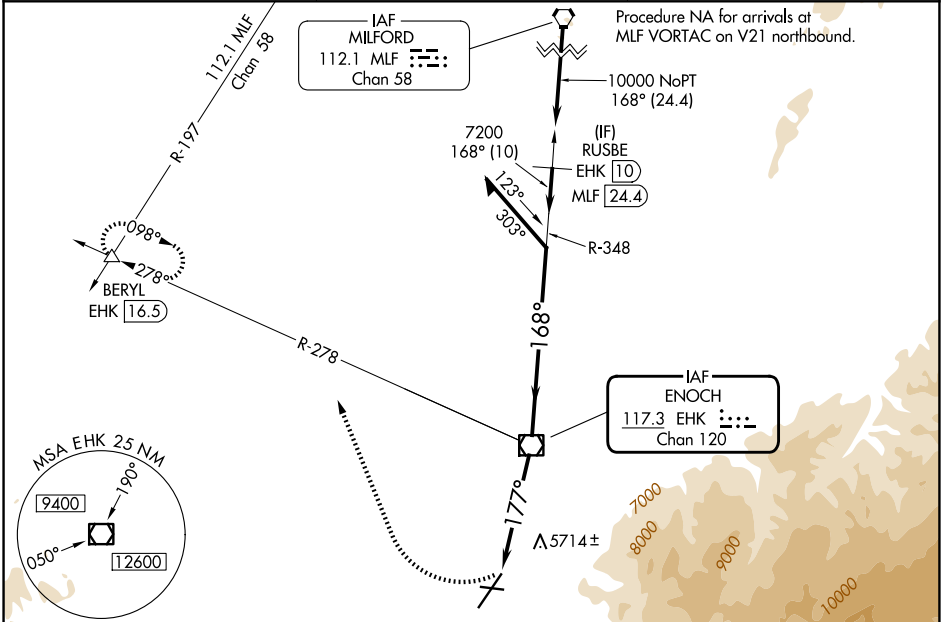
112.1 MLF
Chan 58

IAF
MILFORD
112.1 MLF
Chan 58

Procedure NA for arrivals at MLF VORTAC on V21 northbound.

10000 NoPT
168° (24.4)

7200
168° (10)

(IF)
RUSBE
EHK 10
MLF 24.4

R-197

123°
303°

R-348

098°
278°

BERYL
EHK 16.5

168°

R-278

IAF
ENOCH
117.3 EHK
Chan 120

MSA EHK 25 NM
190°
9400
050°
12600

177°

5714±

7000
8000
9000
10000